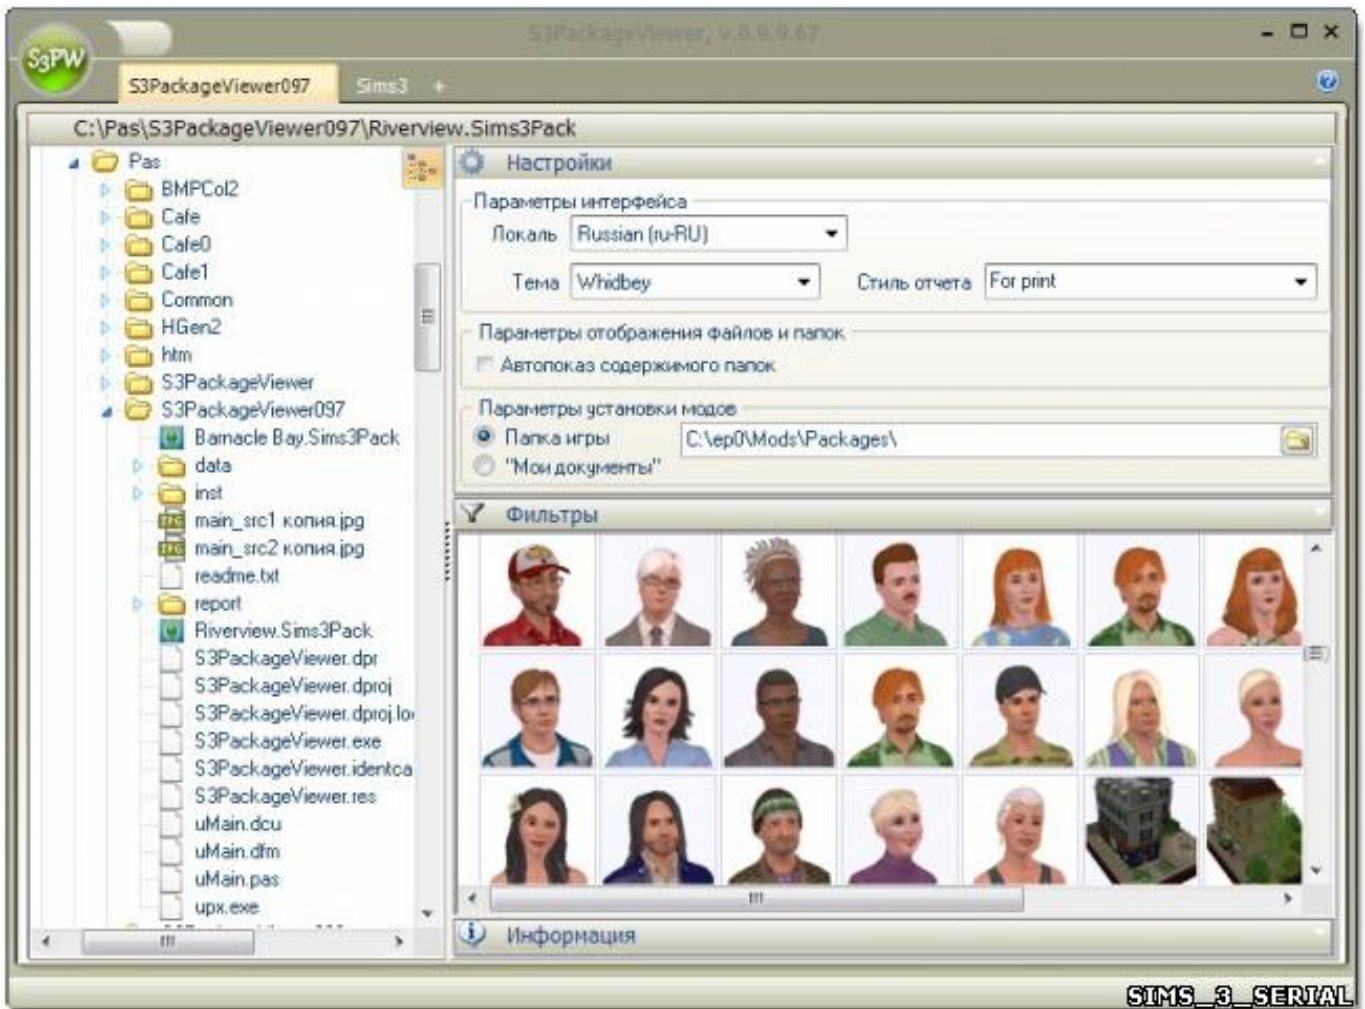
S3PW

S3PackageViewer, v.0.9.9.67

S3PackageViewer097 Sims3 +

C:\Pas\S3PackageViewer097\Riverview.Sims3Pack

Pas
BMPCol2
Cafe
Cafe0
Cafe1
Common
HGen2
htm
S3PackageViewer
S3PackageViewer097
Barnacle Bay.Sims3Pack
data
inst
main_src1 копия.jpg
main_src2 копия.jpg
readme.txt
report
Riverview.Sims3Pack
S3PackageViewer.dpr
S3PackageViewer.dproj
S3PackageViewer.dproj.lo
S3PackageViewer.exe
S3PackageViewer.identca
S3PackageViewer.res
uMain.dcu
uMain.dfm
uMain.pas
upx.exe

Настройки

Параметры интерфейса
Локаль Russian (ru-RU)
Тема Whidbey
Стиль отчета For print

Параметры отображения файлов и папок
Автопоказ содержимого папок

Параметры установки модов
Папка игры C:\ep0\Mods\Packages\
"Мои документы"

Фильтры

Информация

SIMS_3_SERIAL